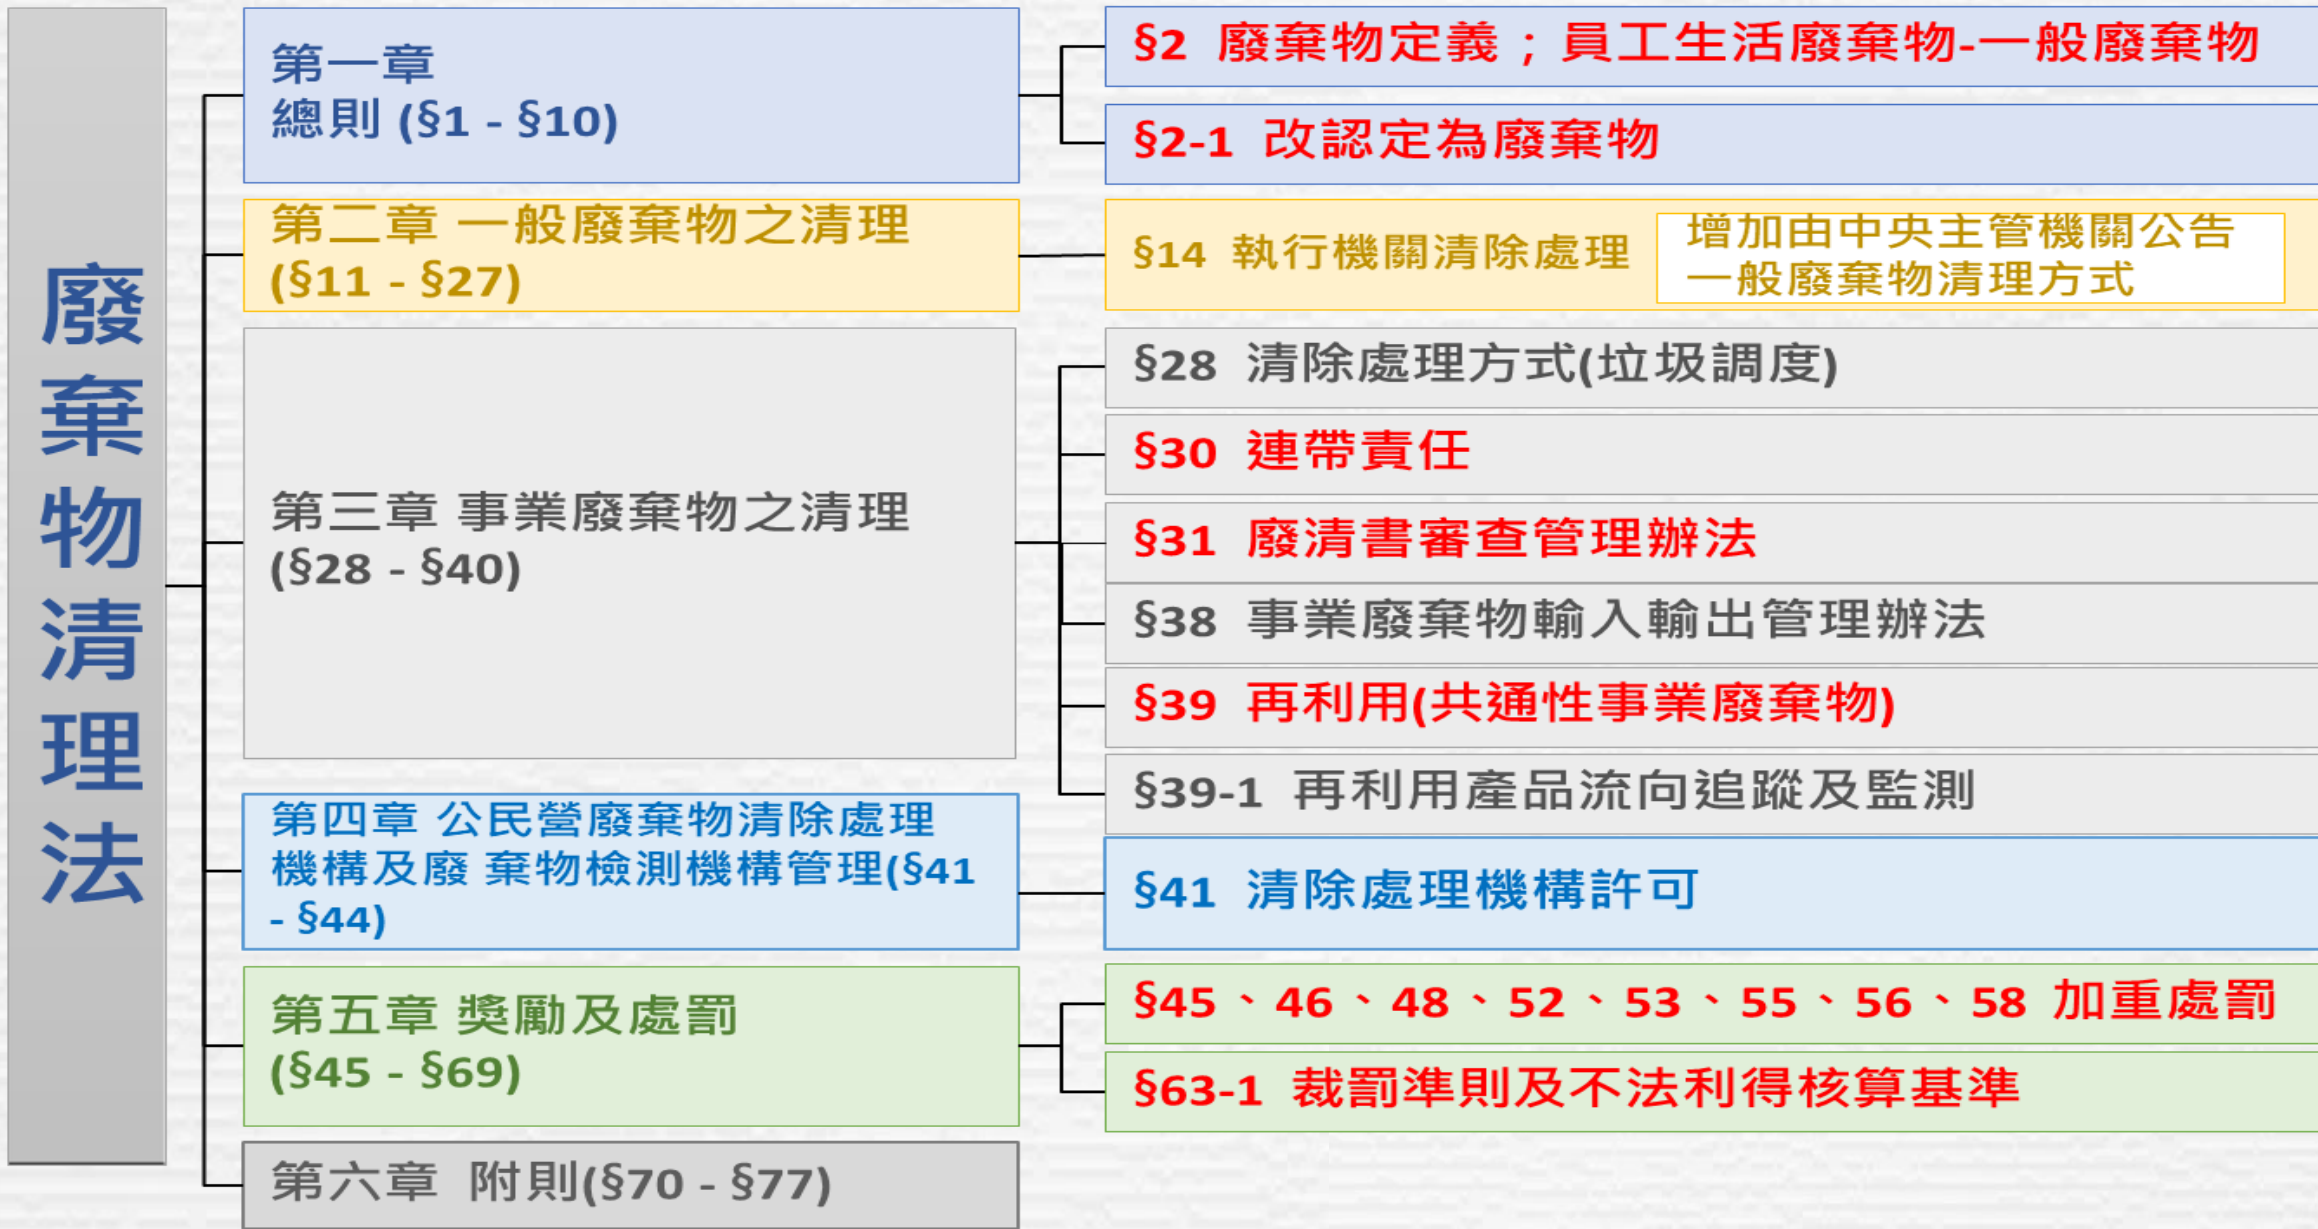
廢棄物清理法

第一章
總則 (§1 - §10)

§2 廢棄物定義；員工生活廢棄物-一般廢棄物

§2-1 改認定為廢棄物

第二章 一般廢棄物之清理
(§11 - §27)

§14 執行機關清除處理

增加由中央主管機關公告一般廢棄物清理方式

第三章 事業廢棄物之清理
(§28 - §40)

§28 清除處理方式(垃圾調度)

§30 連帶責任

§31 廢清書審查管理辦法

§38 事業廢棄物輸入輸出管理辦法

§39 再利用(共通性事業廢棄物)

§39-1 再利用產品流向追蹤及監測

第四章 公民營廢棄物清除處理機構及廢 棄物檢測機構管理(§41 - §44)

§41 清除處理機構許可

第五章 獎勵及處罰
(§45 - §69)

§45、46、48、52、53、55、56、58 加重處罰

§63-1 裁罰準則及不法利得核算基準

第六章 附則(§70 - §77)